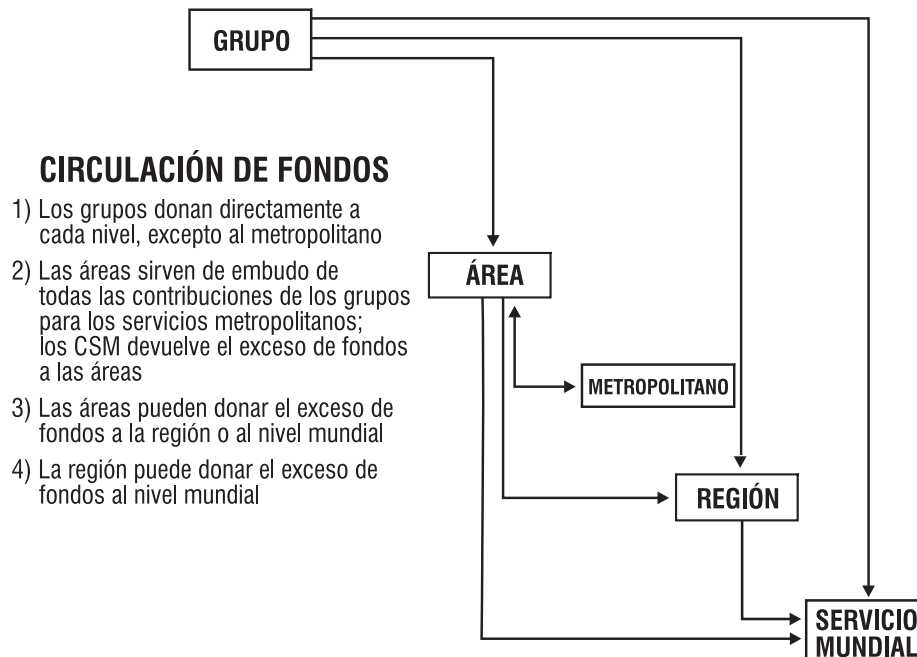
GRUPO

CIRCULACIÓN DE FONDOS

1) Los grupos donan directamente a cada nivel, excepto al metropolitano

2) Las áreas sirven de embudo de todas las contribuciones de los grupos para los servicios metropolitanos; los CSM devuelve el exceso de fondos a las áreas

3) Las áreas pueden donar el exceso de fondos a la región o al nivel mundial

4) La región puede donar el exceso de fondos al nivel mundial

ÁREA

METROPOLITANO

REGIÓN

SERVICIO MUNDIAL